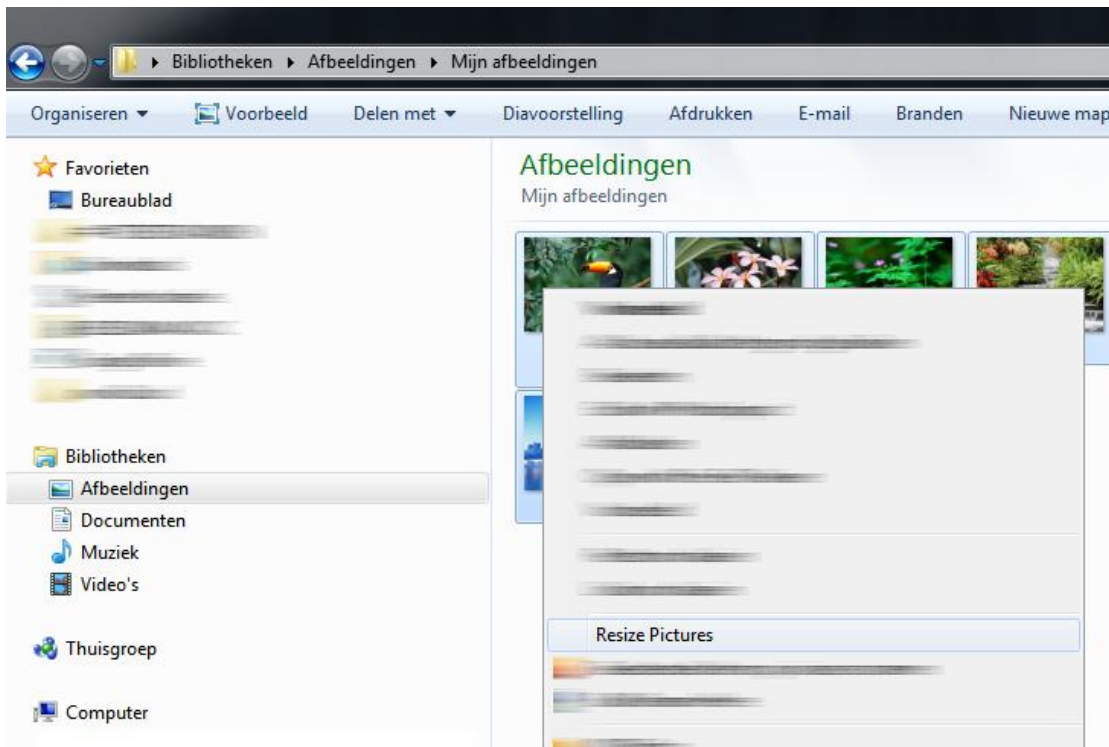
▸ Bibliotheken ▸ Afbeeldingen ▸ Mijn afbeeldingen

Organiseren ▾ Voorbeeld Delen met ▾ Diavoorstelling Afdrukken E-mail Branden Nieuwe map

Favorieten
Bureaublad
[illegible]
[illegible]
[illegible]
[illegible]
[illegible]
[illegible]

Bibliotheken
Afbeeldingen
Documenten
Muziek
Video's

Thuisgroep

Computer

Afbeeldingen
Mijn afbeeldingen

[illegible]
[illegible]
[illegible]
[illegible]
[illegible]
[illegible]
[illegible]
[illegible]
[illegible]
Resize Pictures
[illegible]
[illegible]